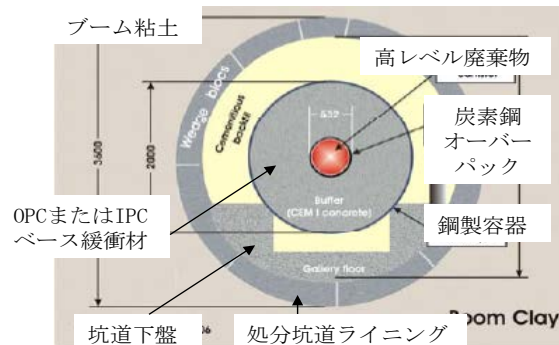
ブーム粘土

高レベル廃棄物

炭素鋼オーバーパック

鋼製容器

OPCまたはIPCベース緩衝材

坑道下盤

処分坑道ライニング

Wedge blocs

Cementious backfill

3600

2000

652

Buffer (CEM I concrete)

Gallery floor

Boom Clay

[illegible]6